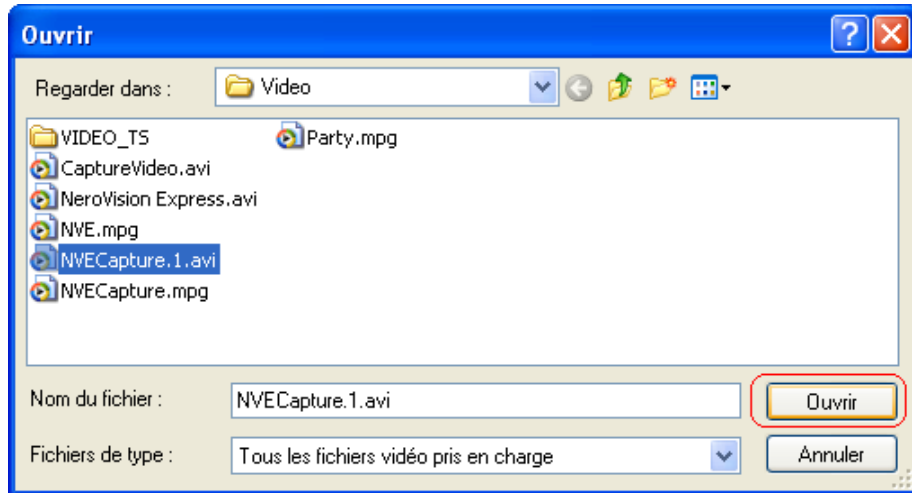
Ouvrir

Regarder dans : Video

VIDEO_TS
CaptureVideo.avi
NeroVision Express.avi
NVE.mpg
NVECapture.1.avi
NVECapture.mpg
Party.mpg

Nom du fichier : NVECapture.1.avi
Ouvrir

Fichiers de type : Tous les fichiers vidéo pris en charge
Annuler